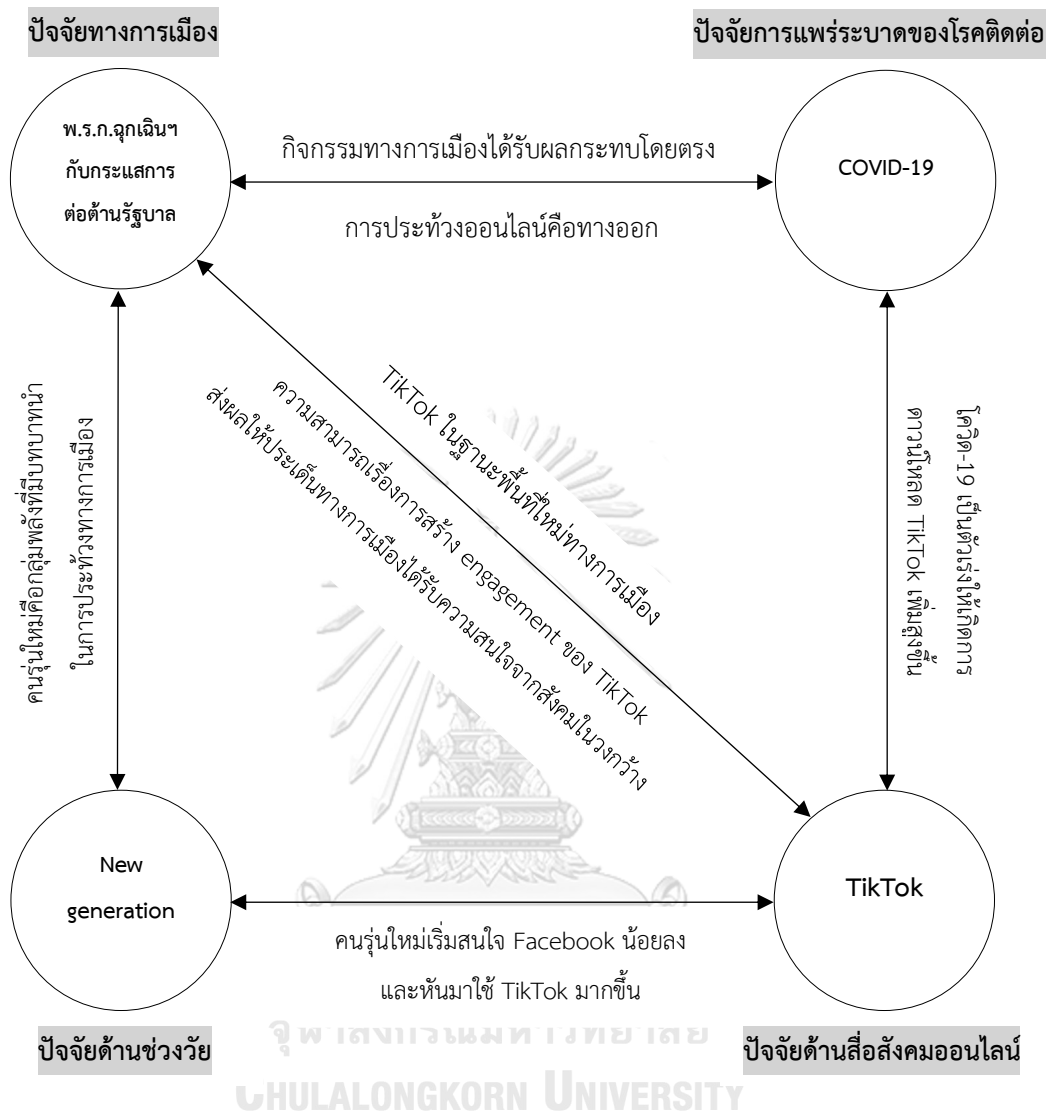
ปัจจัยทางการเมือง

ปัจจัยการแพร่ระบาดของโรคติดต่อ

พ.ร.ก.ฉุกเฉินฯ กับกระแสการต่อต้านรัฐบาล

กิจกรรมทางการเมืองได้รับผลกระทบโดยตรง

COVID-19

การประท้วงออนไลน์คือทางออก

TikTok ในฐานะพื้นที่ใหม่ทางการเมือง

ความสามารถเรื่องการสร้าง engagement ของ TikTok ส่งผลให้ประเด็นทางการเมืองได้รับความสนใจจากสังคมในวงกว้าง

คนรุ่นใหม่คือกลุ่มพลังที่มีบทบาทนำในการประท้วงทางการเมือง

โควิด-19 เป็นตัวเร่งให้เกิดการดาวน์โหลด TikTok เพิ่มสูงขึ้น

New generation

TikTok

คนรุ่นใหม่เริ่มสนใจ Facebook น้อยลง และหันมาใช้ TikTok มากขึ้น

ปัจจัยด้านช่วงวัย

จุฬาลงกรณ์มหาวิทยาลัย

ปัจจัยด้านสื่อสังคมออนไลน์

CHULALONGKORN UNIVERSITY